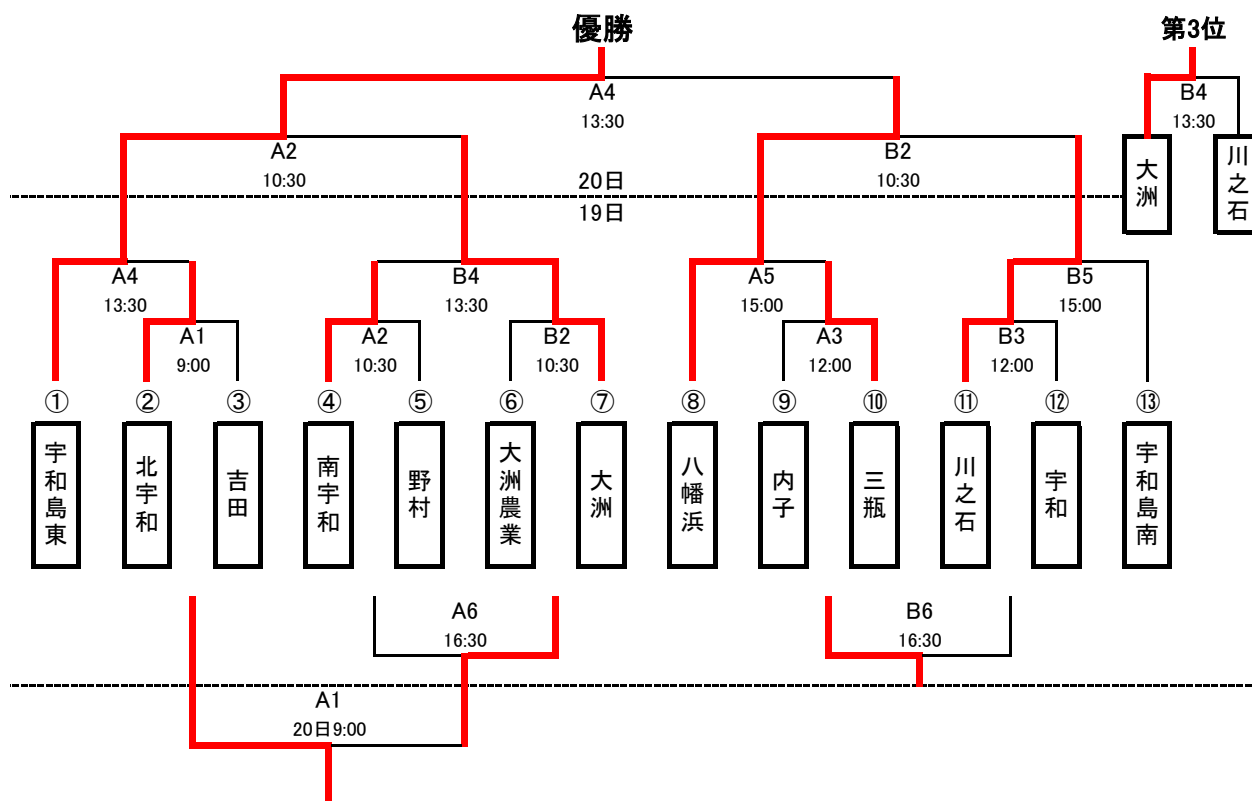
優勝

第3位

A4
13:30

B4
13:30

A2
10:30

B2
10:30

20日
19日

大洲

川之石

A4
13:30

A1
9:00

B4
13:30

A2
10:30

B2
10:30

A5
15:00

A3
12:00

B5
15:00

B3
12:00

①
宇和島東

②
北宇和

③
吉田

④
南宇和

⑤
野村

⑥
大洲農業

⑦
大洲

⑧
八幡浜

⑨
内子

⑩
三瓶

⑪
川之石

⑫
宇和

⑬
宇和島南

A6
16:30

B6
16:30

A1
20日9:00